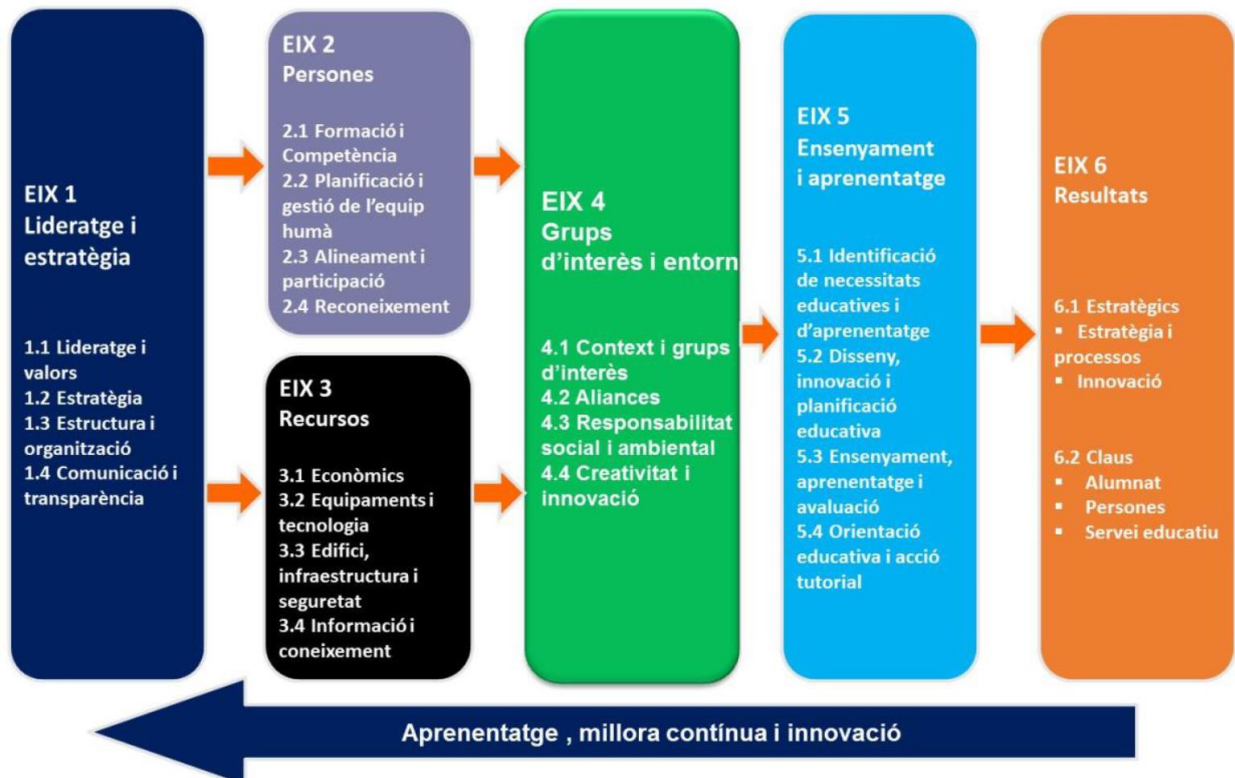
EIX 1
Lideratge i estratègia

1.1 Lideratge i valors
1.2 Estratègia
1.3 Estructura i organització
1.4 Comunicació i transparència

EIX 2
Persones

2.1 Formació i Competència
2.2 Planificació i gestió de l'equip humà
2.3 Alineament i participació
2.4 Reconeixement

EIX 3
Recursos

3.1 Econòmics
3.2 Equipaments i tecnologia
3.3 Edifici, infraestructura i seguretat
3.4 Informació i coneixement

EIX 4
Grups d'interès i entorn

4.1 Context i grups d'interès
4.2 Aliances
4.3 Responsabilitat social i ambiental
4.4 Creativitat i innovació

EIX 5
Ensenyament i aprenentatge

5.1 Identificació de necessitats educatives i d'aprenentatge
5.2 Disseny, innovació i planificació educativa
5.3 Ensenyament, aprenentatge i avaluació
5.4 Orientació educativa i acció tutorial

EIX 6
Resultats

6.1 Estratègics
▪ Estratègia i processos
▪ Innovació

6.2 Claus
▪ Alumnat
▪ Persones
▪ Servei educatiu

Aprenentatge , millora contínua i innovació